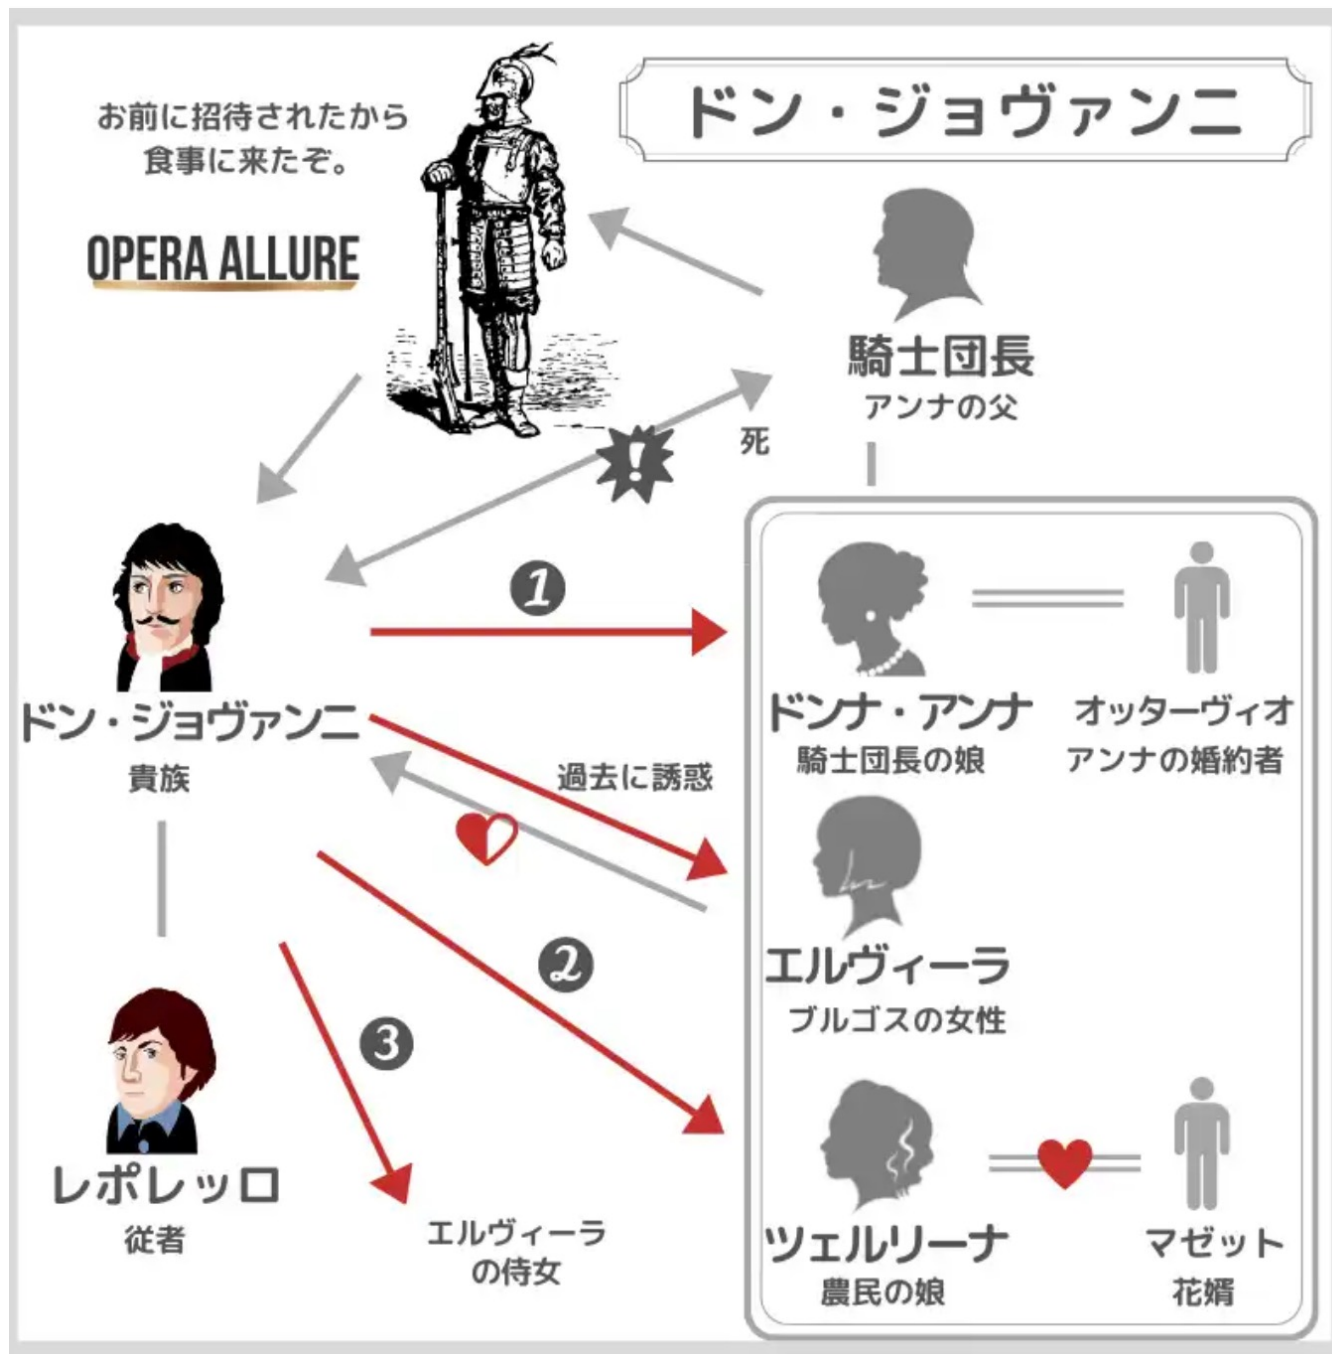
お前に招待されたから
食事に来たぞ。

OPERA ALLURE

ドン・ジョヴァンニ

騎士団長
アンナの父

死

!

ドン・ジョヴァンニ
貴族

1

ドンナ・アンナ
騎士団長の娘

オッターヴィオ
アンナの婚約者

過去に誘惑

エルヴィーラ
ブルゴスの女性

2

3

レポレッロ
従者

エルヴィーラ
の侍女

ツェルリーナ
農民の娘

マゼット
花婿